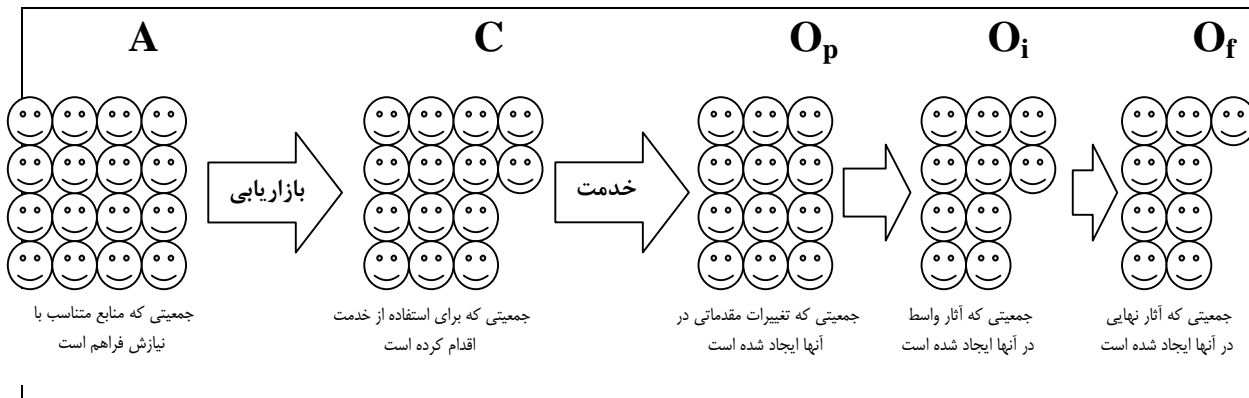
A

C

$O_p$

$O_i$

$O_f$

بازاریابی

خدمت

جمعیتی که منابع متناسب با نیازش فراهم است

جمعیتی که برای استفاده از خدمت اقدام کرده است

جمعیتی که تغییرات مقدماتی در آنها ایجاد شده است

جمعیتی که آثار واسط در آنها ایجاد شده است

جمعیتی که آثار نهایی در آنها ایجاد شده است